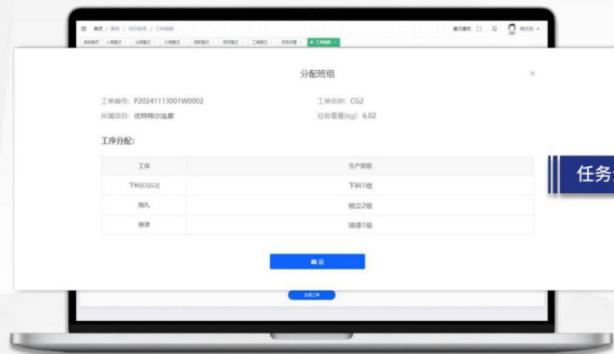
分配班组

工单编号: P20241113001W0002
工单名称: CG2
所属项目: 优特殊制造部
任务重量(kg): 6.02

工序分配:

| 工序 | 生产班组 |
|---|---|
| 下料(CG2) | 下料1组 |
| 焊丸 | 组立2组 |
| 喷漆 | 涂漆1组 |

确 定

任务

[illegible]